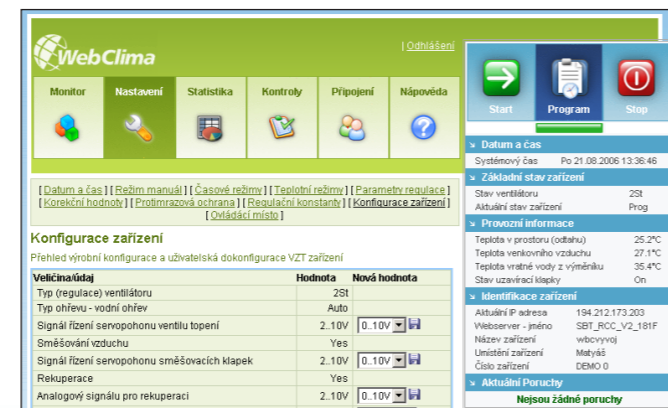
WebClima

| Odhlášení

Monitor | Nastavení | Statistika | Kontroly | Připojení | Nápověda

Start | Program | Stop

[ Datum a čas ] [ Režim manuál ] [ Časové režimy ] [ Teplotní režimy ] [ Parametry regulace ] [ Korekční hodnoty ] [ Protimrazová ochrana ] [ Regulační konstanty ] [ Konfigurace zařízení ] [ Ovládací místo ]

Konfigurace zařízení

Přehled výrobní konfigurace a uživatelská dokonfigurace VZT zařízení

| Veličina/údaj | Hodnota | Nová hodnota |
|---|---|---|
| Typ (regulace) ventilátoru | 2St | |
| Typ ohřevu - vodní ohřev | Auto | |
| Signál řízení servopohonu ventilu topení | 2..10V | 0..10V |
| Směšování vzduchu | Yes | |
| Signál řízení servopohonu směšovacích klapek | 2..10V | 0..10V |
| Rekuperace | Yes | |
| Analogový signálu pro rekuperaci | 2..10V | 0..10V |

Datum a čas

| Systémový čas | Po 21.08.2006 13:36:46 |
|---|---|

Základní stav zařízení

| Stav ventilátoru | 2St |
|---|---|
| Aktuální stav zařízení | Prog |

Provozní informace

| Teplota v prostoru (odtahu) | 25.2°C |
|---|---|
| Teplota venkovního vzduchu | 27.1°C |
| Teplota vratné vody z výměníku | 35.4°C |
| Stav uzavírací klapky | On |

Identifikace zařízení

| Aktuální IP adresa | 194.212.173.203 |
|---|---|
| Webserver - jméno | SBT_RCC_V2_181F |
| Název zařízení | wbcvyvoj |
| Umístění zařízení | Matyáš |
| Číslo zařízení | DEMO 0 |

Aktuální Poruchy

Nejsou žádné poruchy